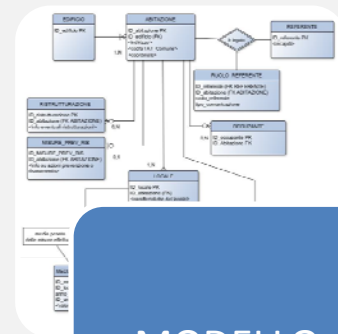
EDIFICIO
ID_edificio PK

ABITAZIONE
ID_abitazione PK
ID_edificio (FK)
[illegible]

1,N

è legato

REFERENTE
ID_referente PK
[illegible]

RUOLO_REFERENTE
ID_referente (FK REFERENTE)
ID_abitazione (FK ABITAZIONE)
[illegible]

RISTRUTTURAZIONE
ID_ristrutturazione PK
ID_abitazione (FK ABITAZIONE)
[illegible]

0,N

MISURA_PREV_RSE
ID_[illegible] PK
ID_abitazione (FK ABITAZIONE)
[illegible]

OCCUPANT
ID_occupante PK
ID_abitazione FK

LOCALI
ID_locale PK
ID_abitazione FK
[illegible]

MODELLO